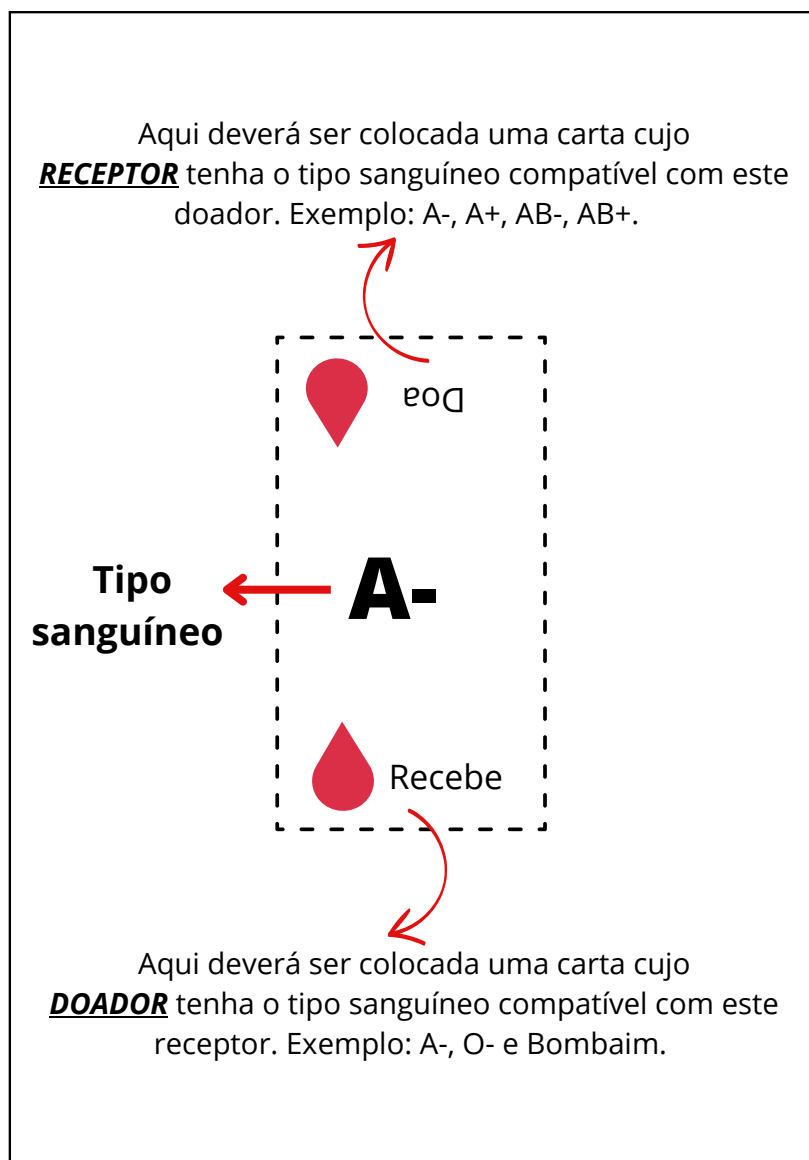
Aqui deverá ser colocada uma carta cujo ***RECEPTOR*** tenha o tipo sanguíneo compatível com este doador. Exemplo: A-, A+, AB-, AB+.

Doa

**Tipo sanguíneo**

**A-**

Recebe

Aqui deverá ser colocada uma carta cujo ***DOADOR*** tenha o tipo sanguíneo compatível com este receptor. Exemplo: A-, O- e Bombaim.